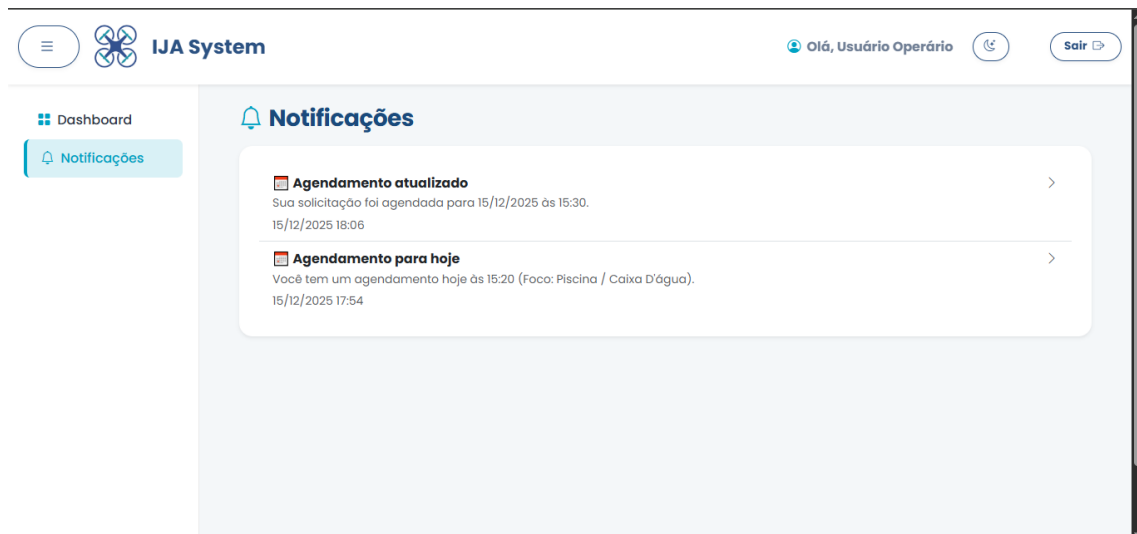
IJA System

Olá, Usuário Operário

Sair

Dashboard

Notificações

Notificações

Agendamento atualizado
Sua solicitação foi agendada para 15/12/2025 às 15:30.
15/12/2025 18:06

Agendamento para hoje
Você tem um agendamento hoje às 15:20 (Foco: Piscina / Caixa D'água).
15/12/2025 17:54